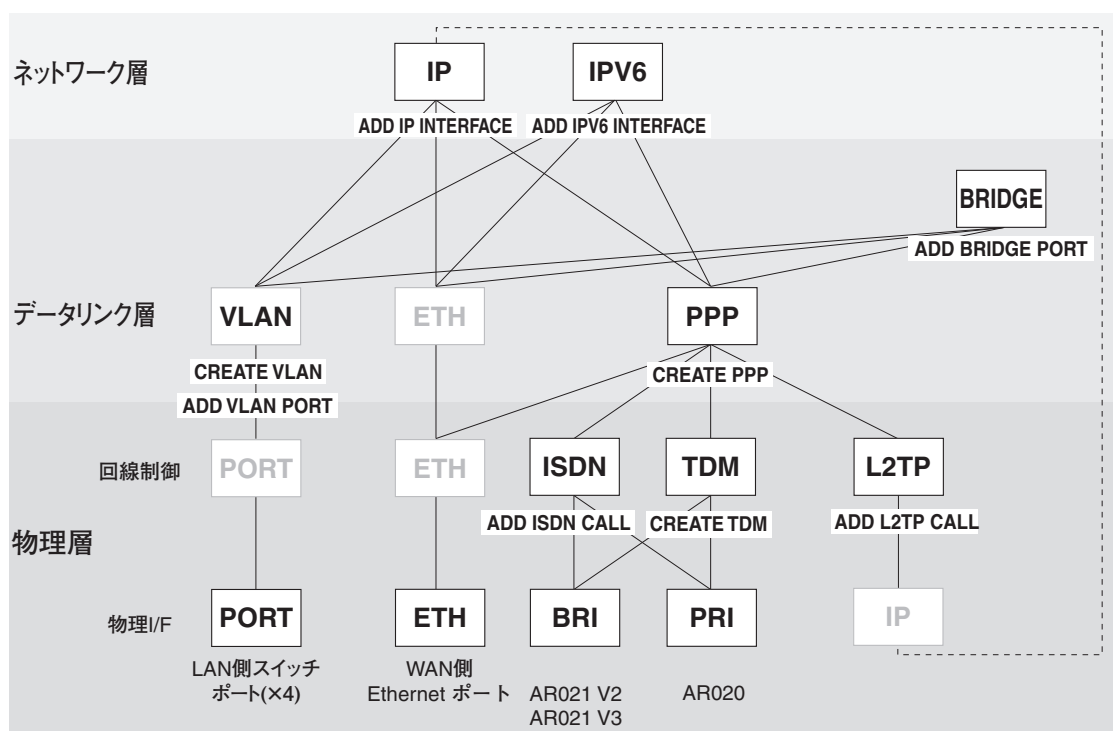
ネットワーク層

IP

IPV6

ADD IP INTERFACE

ADD IPV6 INTERFACE

BRIDGE

ADD BRIDGE PORT

データリンク層

VLAN

ETH

PPP

CREATE VLAN

ADD VLAN PORT

CREATE PPP

回線制御

PORT

ETH

ISDN

TDM

L2TP

ADD ISDN CALL

CREATE TDM

ADD L2TP CALL

物理層

物理I/F

PORT

ETH

BRI

PRI

IP

LAN側スイッチポート(×4)

WAN側 Ethernet ポート

AR021 V2
AR021 V3

AR020